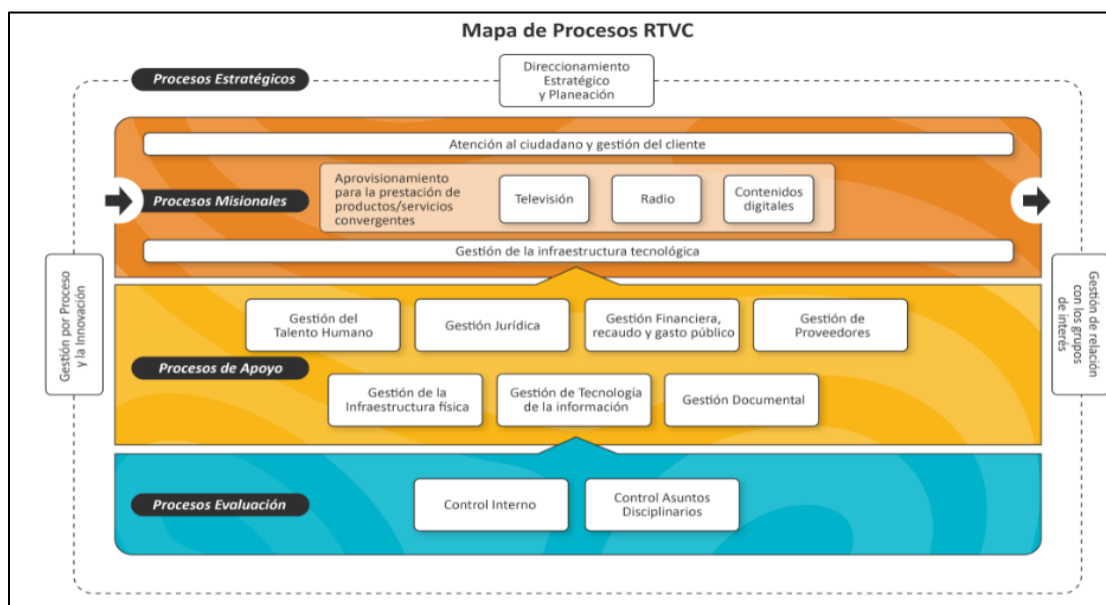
Mapa de Procesos RTVC

Procesos Estratégicos

Direccionamiento Estratégico y Planeación

Atención al ciudadano y gestión del cliente

Procesos Misionales

Aprovisionamiento para la prestación de productos/servicios convergentes

Televisión

Radio

Contenidos digitales

Gestión de la infraestructura tecnológica

Gestión por Proceso y la Innovación

Gestión de relación con los grupos de interés

Gestión del Talento Humano

Gestión Jurídica

Gestión Financiera, recaudo y gasto público

Gestión de Proveedores

Procesos de Apoyo

Gestión de la Infraestructura física

Gestión de Tecnología de la información

Gestión Documental

Procesos Evaluación

Control Interno

Control Asuntos Disciplinarios